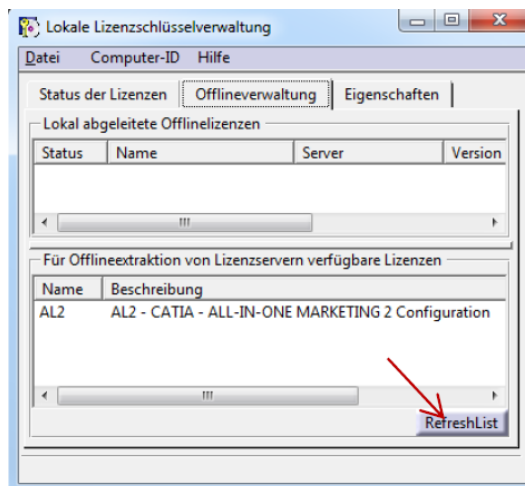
Lokale Lizenzschlüsselverwaltung

Datei Computer-ID Hilfe

Status der Lizenzen | Offlineverwaltung | Eigenschaften

Lokal abgeleitete Offlinelizenzen

| Status | Name | Server | Version |
|---|---|---|---|

Für Offlineextraktion von Lizenzservern verfügbare Lizenzen

| Name | Beschreibung |
|---|---|
| AL2 | AL2 - CATIA - ALL-IN-ONE MARKETING 2 Configuration |

RefreshList